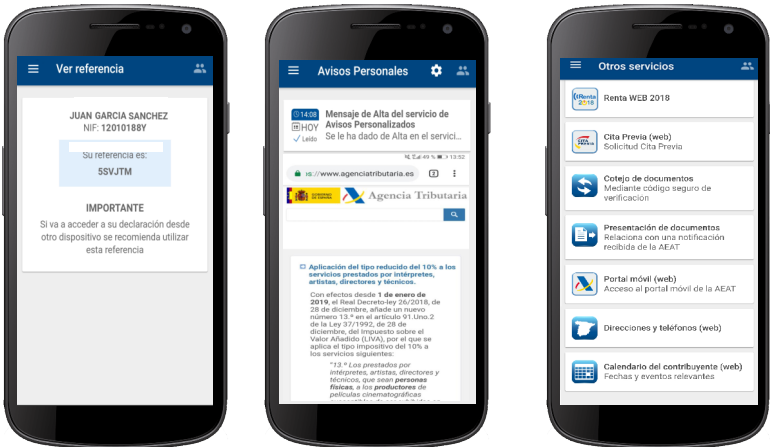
Ver referencia

JUAN GARCIA SANCHEZ
NIF: 12010188Y

Su referencia es:
5SVJTM

IMPORTANTE
Si va a acceder a su declaración desde otro dispositivo se recomienda utilizar esta referencia

Avisos Personales

14:08
HOY
Leído
Mensaje de Alta del servicio de Avisos Personalizados
Se le ha dado de Alta en el servici...

49 % 13:52
https://www.agenciatributaria.es
3

GOBIERNO DE ESPAÑA
Agencia Tributaria

Aplicación del tipo reducido del 10% a los servicios prestados por intérpretes, artistas, directores y técnicos.

Con efectos desde 1 de enero de 2019, el Real Decreto-ley 26/2018, de 28 de diciembre, añade un nuevo número 13.º en el artículo 91.Uno.2 de la Ley 37/1992, de 28 de diciembre, del Impuesto sobre el Valor Añadido (LIVA), por el que se aplica el tipo impositivo del 10% a los servicios siguientes:

"13.º Los prestados por intérpretes, artistas, directores y técnicos, que sean personas físicas, a los productores de películas cinematográficas

Otros servicios

Renta 2018
Renta WEB 2018

CITA PREVIA
Cita Previa (web)
Solicitud Cita Previa

Cotejo de documentos
Mediante código seguro de verificacion

Presentación de documentos
Relaciona con una notificación recibida de la AEAT

Portal móvil (web)
Acceso al portal móvil de la AEAT

Direcciones y teléfonos (web)

Calendario del contribuyente (web)
Fechas y eventos relevantes